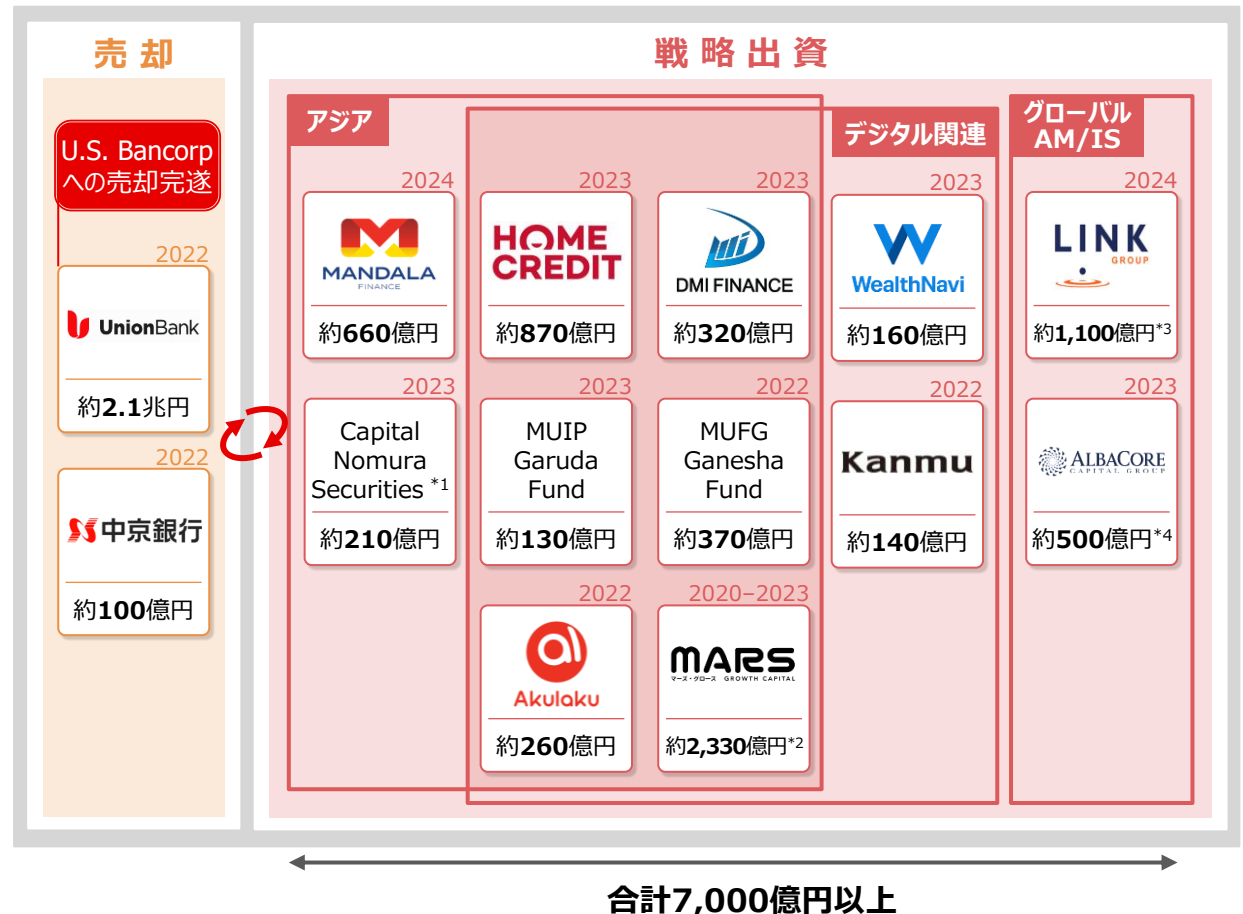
売 却

U.S. Bancorpへの売却完遂

2022
UnionBank
約2.1兆円

2022
中京銀行
約100億円

戦 略 出 資

アジア

デジタル関連

グローバル AM/IS

2024
MANDALA FINANCE
約660億円

2023
HOME CREDIT
約870億円

2023
DMI FINANCE
約320億円

2023
WealthNavi
約160億円

2024
LINK GROUP
約1,100億円*3

2023
Capital Nomura Securities *1
約210億円

2023
MUIP Garuda Fund
約130億円

2022
MUFG Ganesha Fund
約370億円

2022
Kanmu
約140億円

2023
ALBACORE CAPITAL GROUP
約500億円*4

2022
Akulaku
約260億円

2020–2023
MARS マーズ・グロース GROWTH CAPITAL
約2,330億円*2

合計7,000億円以上